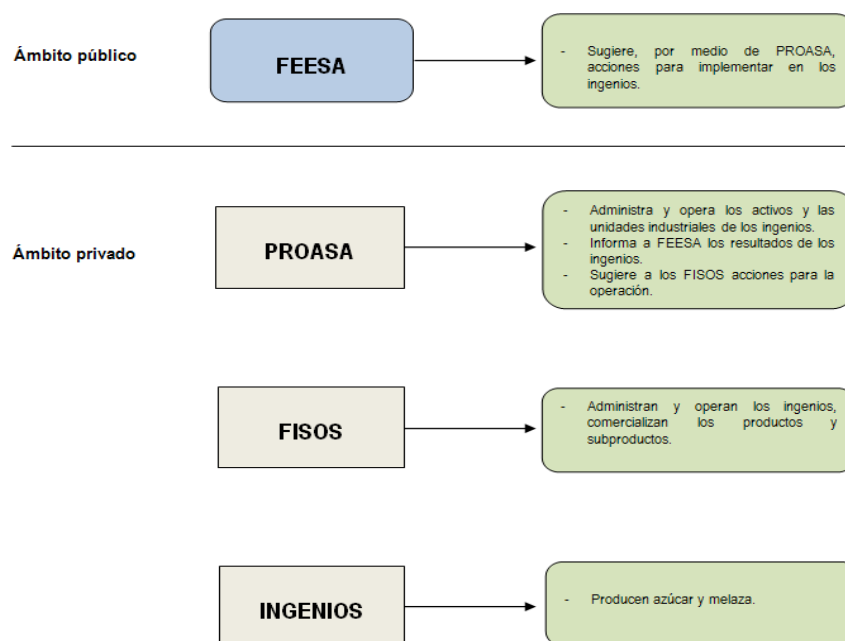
Ámbito público

FEESA

- Sugiere, por medio de PROASA, acciones para implementar en los ingenios.

Ámbito privado

PROASA

- Administra y opera los activos y las unidades industriales de los ingenios.
- Informa a FEESA los resultados de los ingenios.
- Sugiere a los FISOS acciones para la operación.

FISOS

- Administran y operan los ingenios, comercializan los productos y subproductos.

INGENIOS

- Producen azúcar y melaza.